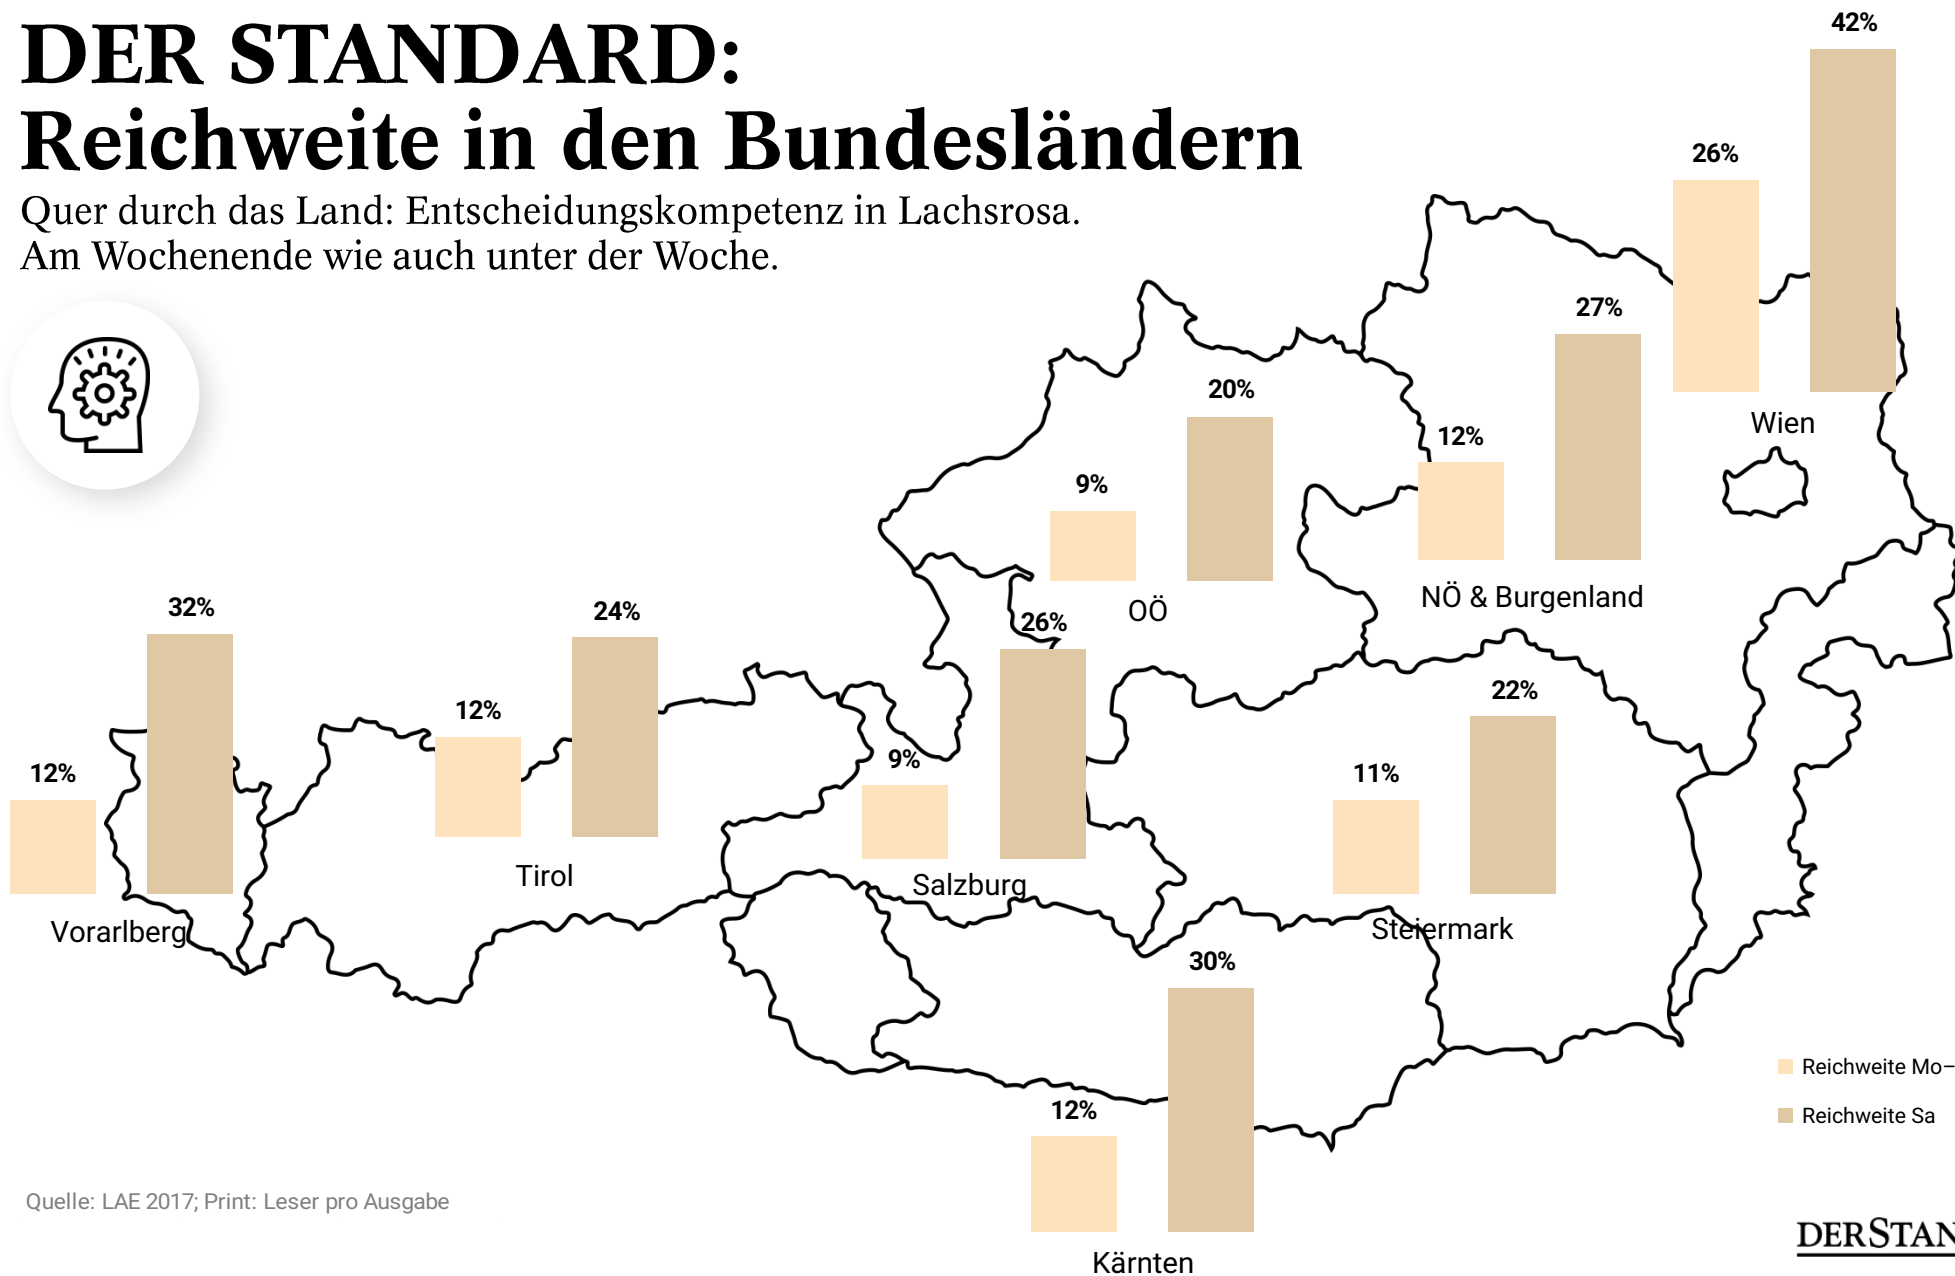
DER STANDARD:
Reichweite in den Bundesländern

Quer durch das Land: Entscheidungskompetenz in Lachsrosa. Am Wochenende wie auch unter der Woche.

12%
32%
Vorarlberg

12%
24%
Tirol

9%
26%
Salzburg

9%
20%
OÖ

12%
27%
NÖ & Burgenland

26%
42%
Wien

11%
22%
Steiermark

12%
30%
Kärnten

Reichweite Mo–
Reichweite Sa

Quelle: LAE 2017; Print: Leser pro Ausgabe

DERSTAN